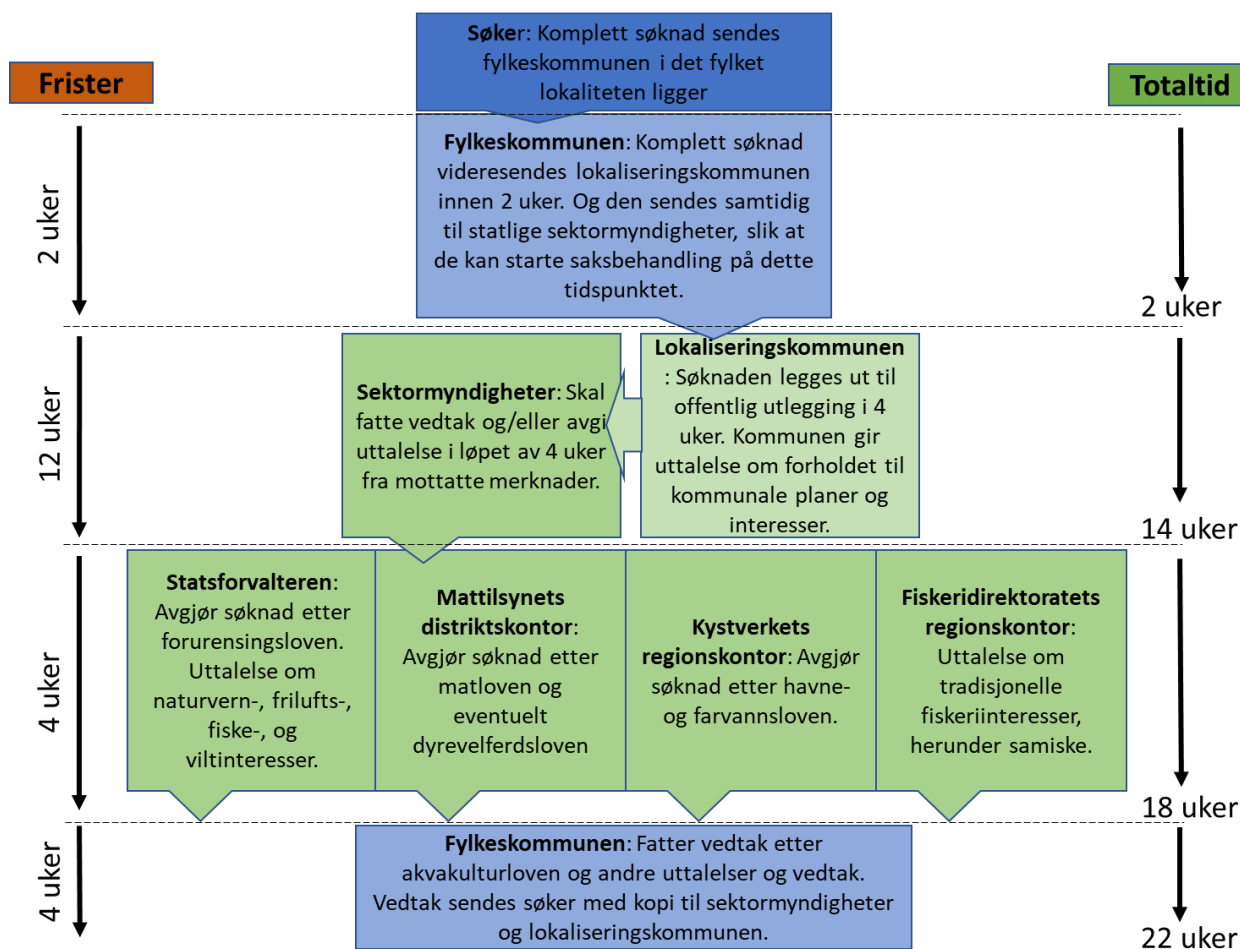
Frister

Søker: Komplett søknad sendes fylkeskommunen i det fylket lokaliteten ligger

Totaltid

2 uker

Fylkeskommunen: Komplett søknad videresendes lokaliseringskommunen innen 2 uker. Og den sendes samtidig til statlige sektormyndigheter, slik at de kan starte saksbehandling på dette tidspunktet.

2 uker

12 uker

Sektormyndigheter: Skal fatte vedtak og/eller avgi uttalelse i løpet av 4 uker fra mottatte merknader.

Lokaliseringskommunen: Søknaden legges ut til offentlig utlegging i 4 uker. Kommunen gir uttalelse om forholdet til kommunale planer og interesser.

14 uker

4 uker

Statsforvalteren: Avgjør søknad etter forurensingsloven. Uttalelse om naturvern-, frilufts-, fiske-, og viltinteresser.

Mattilsynets distriktskontor: Avgjør søknad etter matloven og eventuelt dyrevelferdsloven

Kystverkets regionskontor: Avgjør søknad etter havne- og farvannsloven.

Fiskeridirektoratets regionskontor: Uttalelse om tradisjonelle fiskeriinteresser, herunder samiske.

18 uker

4 uker

Fylkeskommunen: Fatter vedtak etter akvakulturloven og andre uttalelser og vedtak. Vedtak sendes søker med kopi til sektormyndigheter og lokaliseringskommunen.

22 uker